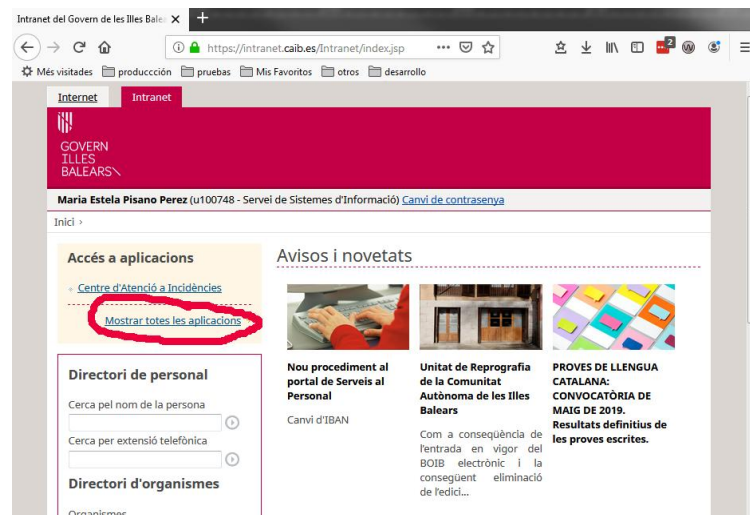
Intranet del Govern de les Illes Balea ×
+
https://intranet.caib.es/Intranet/index.jsp
2
Més visitades producción pruebas Mis Favoritos otros desarrollo
Internet Intranet
GOVERN ILLES BALEARS
Maria Estela Pisano Perez (u100748 - Servei de Sistemes d'Informació) Canvi de contrasenya
Inici ›

Accés a aplicacions
» Centre d'Atenció a Incidències
Mostrar totes les aplicacions

Directori de personal
Cerca pel nom de la persona
Cerca per extensió telefònica
Directori d'organismes
Organismes

Avisos i novetats

Nou procediment al portal de Serveis al Personal
Canvi d'IBAN

Unitat de Reprografia de la Comunitat Autònoma de les Illes Balears
Com a conseqüència de l'entrada en vigor del BOIB electrònic i la conseqüent eliminació de l'edici...

PROVES DE LLENGUA CATALANA: CONVOCATÒRIA DE MAIG DE 2019. Resultats definitius de les proves escrites.